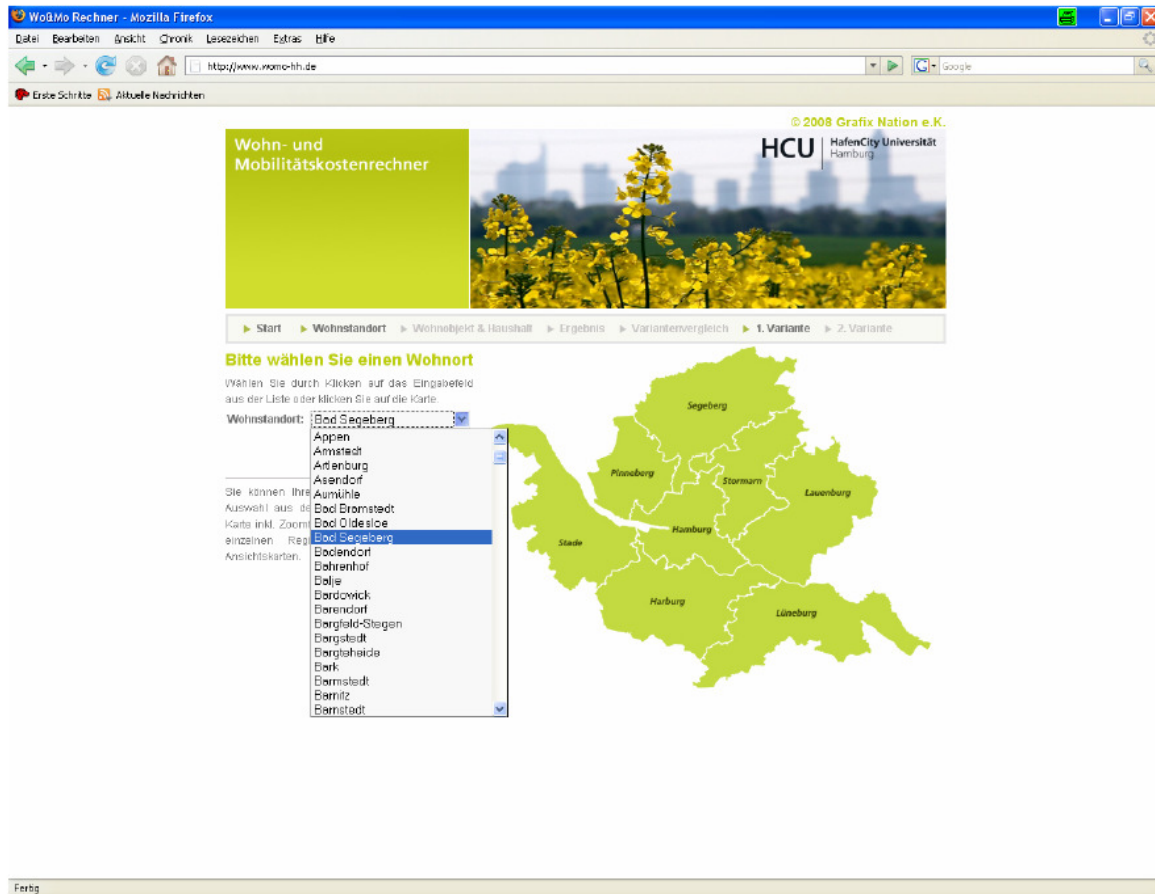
WoMo Rechner - Mozilla Firefox

Datei Bearbeiten Ansicht Chronik Lesezeichen Extras Hilfe

http://www.womo-hh.de

Google

Erste Schritte Aktuelle Nachrichten

© 2008 Grafix Nation e.K.

Wohn- und Mobilitätskostenrechner

HCU HafenCity Universität Hamburg

▶ Start ▶ Wohnstandort ▶ Wohnobjekt & Haushalt ▶ Ergebnis ▶ Variantenvergleich ▶ 1. Variante ▶ 2. Variante

Bitte wählen Sie einen Wohnort

Wählen Sie durch Klicken auf das Eingabefeld aus der Liste oder klicken Sie auf die Karte.

Wohnstandort: Bad Segeberg

Appen
Armstedt
Artlenburg
Asendorf
Aumühle
Bad Bramstedt
Bad Oldesloe
Bad Segeberg
Badendorf
Bahrenhof
Balje
Bardowick
Barendorf
Bargfeld-Stegen
Bargstedt
Bargteheide
Bark
Barmstedt
Barnitz
Barnstedt

Sie können Ihre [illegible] Auswahl aus de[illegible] Karte inkl. Zoom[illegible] einzelnen Reg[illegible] Ansichtskarten.

Segeberg
Pinneberg
Stormarn
Lauenburg
Hamburg
Stade
Harburg
Lüneburg

Fertig